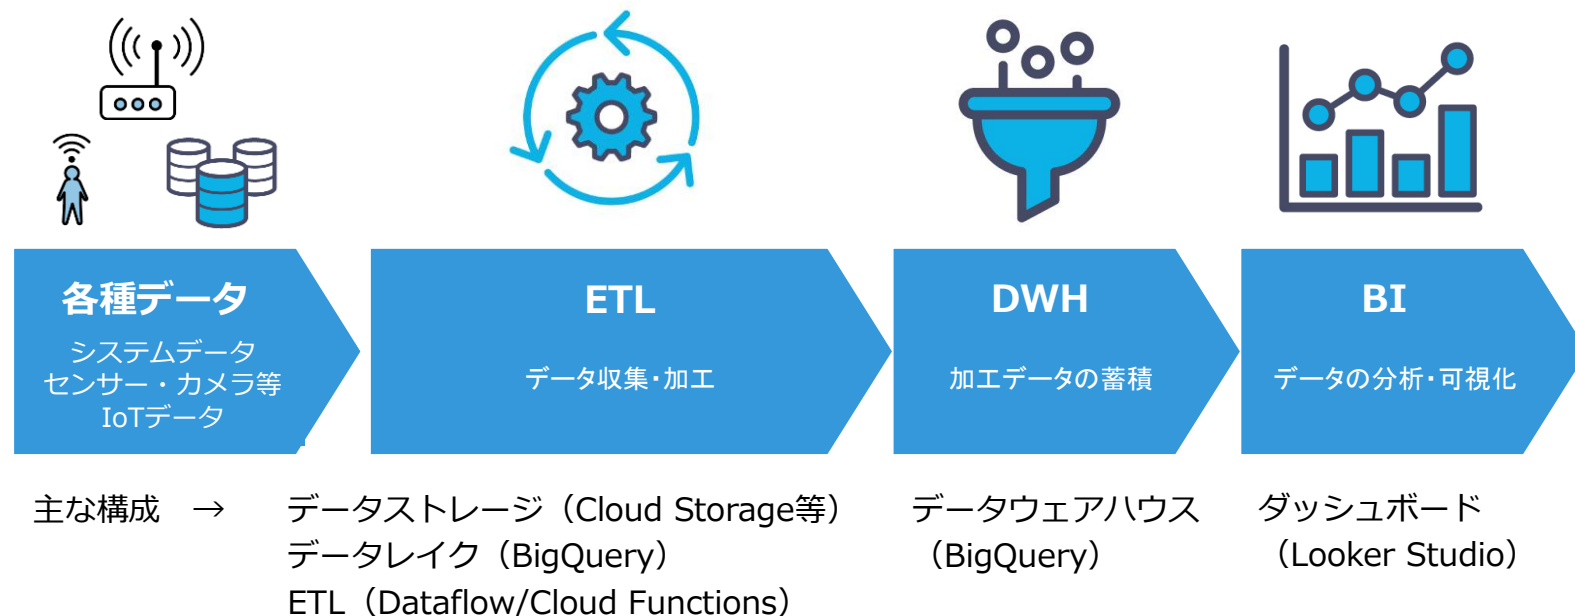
各種データ
システムデータ
センサー・カメラ等
IoTデータ

ETL
データ収集・加工

DWH
加工データの蓄積

BI
データの分析・可視化

主な構成 →

データストレージ（Cloud Storage等）
データレイク（BigQuery）
ETL（Dataflow/Cloud Functions）

データウェアハウス
（BigQuery）

ダッシュボード
（Looker Studio）